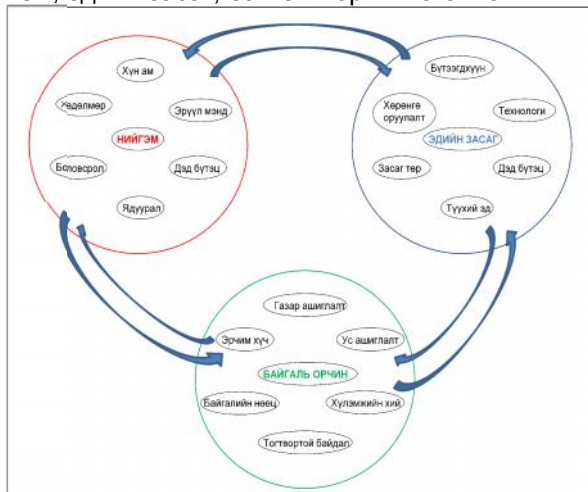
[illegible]

Хүн ам
Хөдөлмөр
Эрүүл мэнд
НИЙГЭМ
Боловсрол
Дэд бүтэц
Ядуурал

Бүтээгдхүүн
Хөрөнгө оруулалт
Технологи
ЭДИЙН ЗАСАГ
Засаг төр
Дэд бүтэц
Түүхий эд

Газар ашиглалт
Эрчим хүч
Ус ашиглалт
БАЙГАЛЬ ОРЧИН
Байгалийн нөөц
Хүлэмжийн хий
Тогтвортой байдал